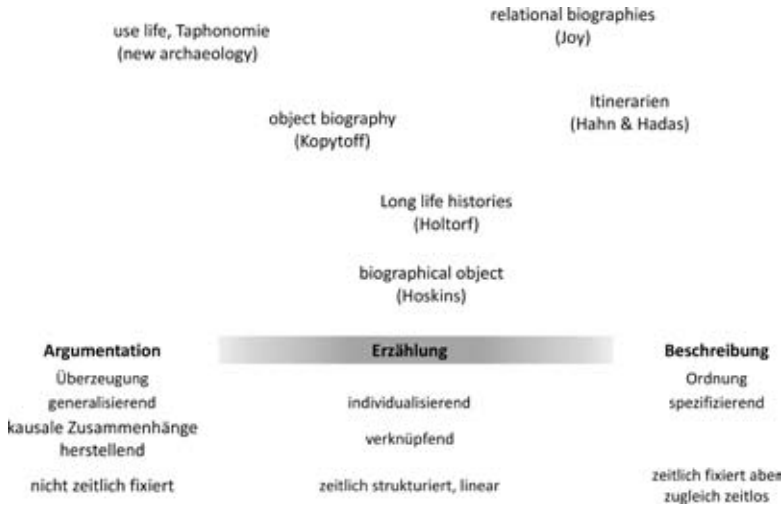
use life, Taphonomie
(new archaeology)

relational biographies
(Joy)

object biography
(Kopytoff)

Itinerarien
(Hahn & Hadas)

Long life histories
(Holtorf)

biographical object
(Hoskins)

Argumentation

Erzählung

Beschreibung

Überzeugung

Ordnung

generalisierend

individualisierend

spezifizierend

kausale Zusammenhänge herstellend

verknüpfend

nicht zeitlich fixiert

zeitlich strukturiert, linear

zeitlich fixiert aber zugleich zeitlos